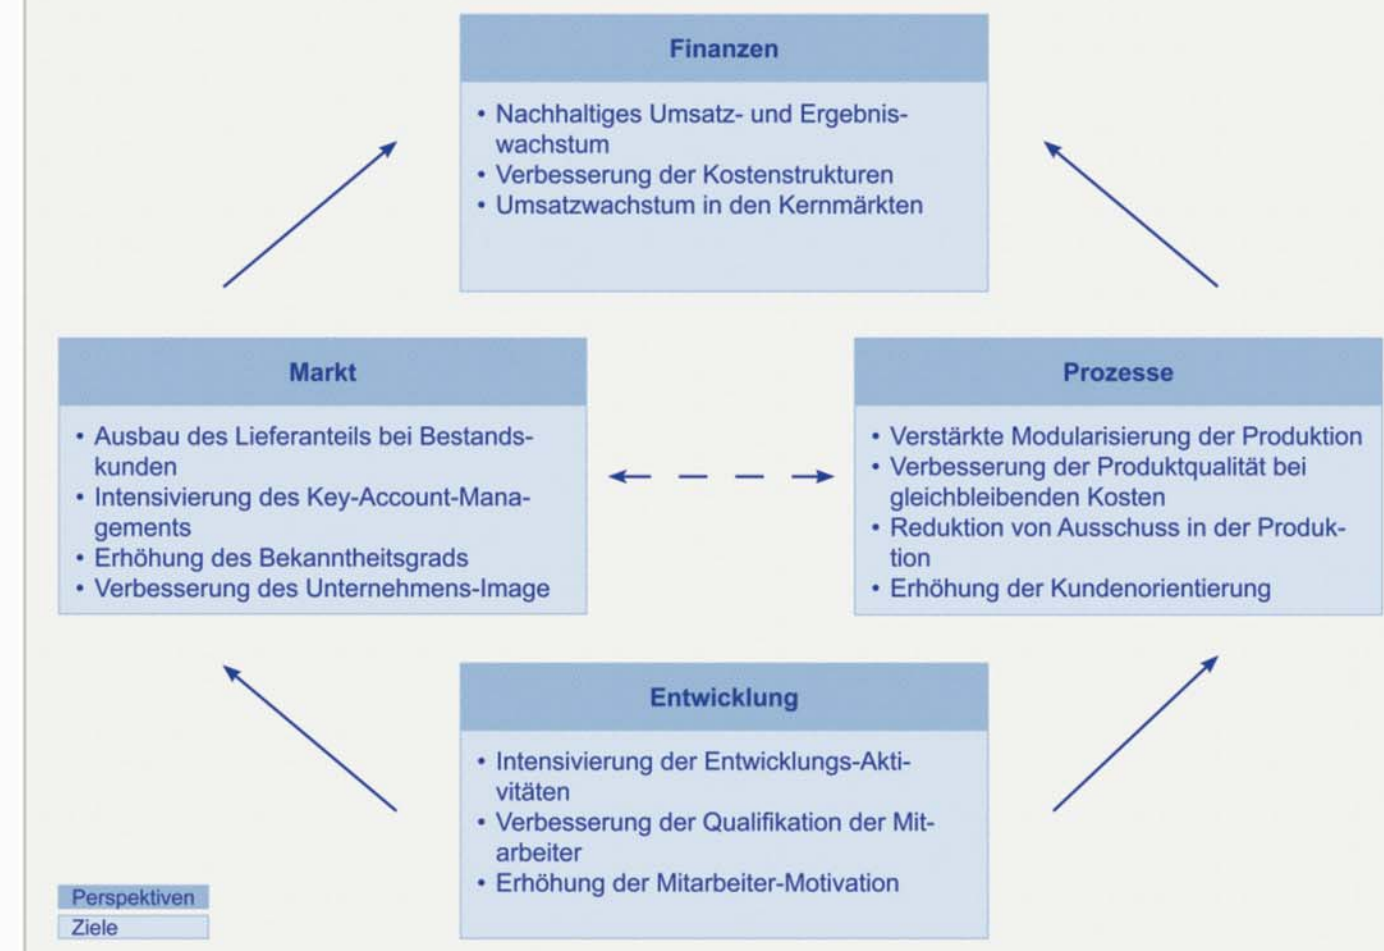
Finanzen

• Nachhaltiges Umsatz- und Ergebniswachstum
• Verbesserung der Kostenstrukturen
• Umsatzwachstum in den Kernmärkten

Markt

• Ausbau des Lieferanteils bei Bestandskunden
• Intensivierung des Key-Account-Managements
• Erhöhung des Bekanntheitsgrads
• Verbesserung des Unternehmens-Image

Prozesse

• Verstärkte Modularisierung der Produktion
• Verbesserung der Produktqualität bei gleichbleibenden Kosten
• Reduktion von Ausschuss in der Produktion
• Erhöhung der Kundenorientierung

Entwicklung

• Intensivierung der Entwicklungs-Aktivitäten
• Verbesserung der Qualifikation der Mitarbeiter
• Erhöhung der Mitarbeiter-Motivation

Perspektiven
Ziele